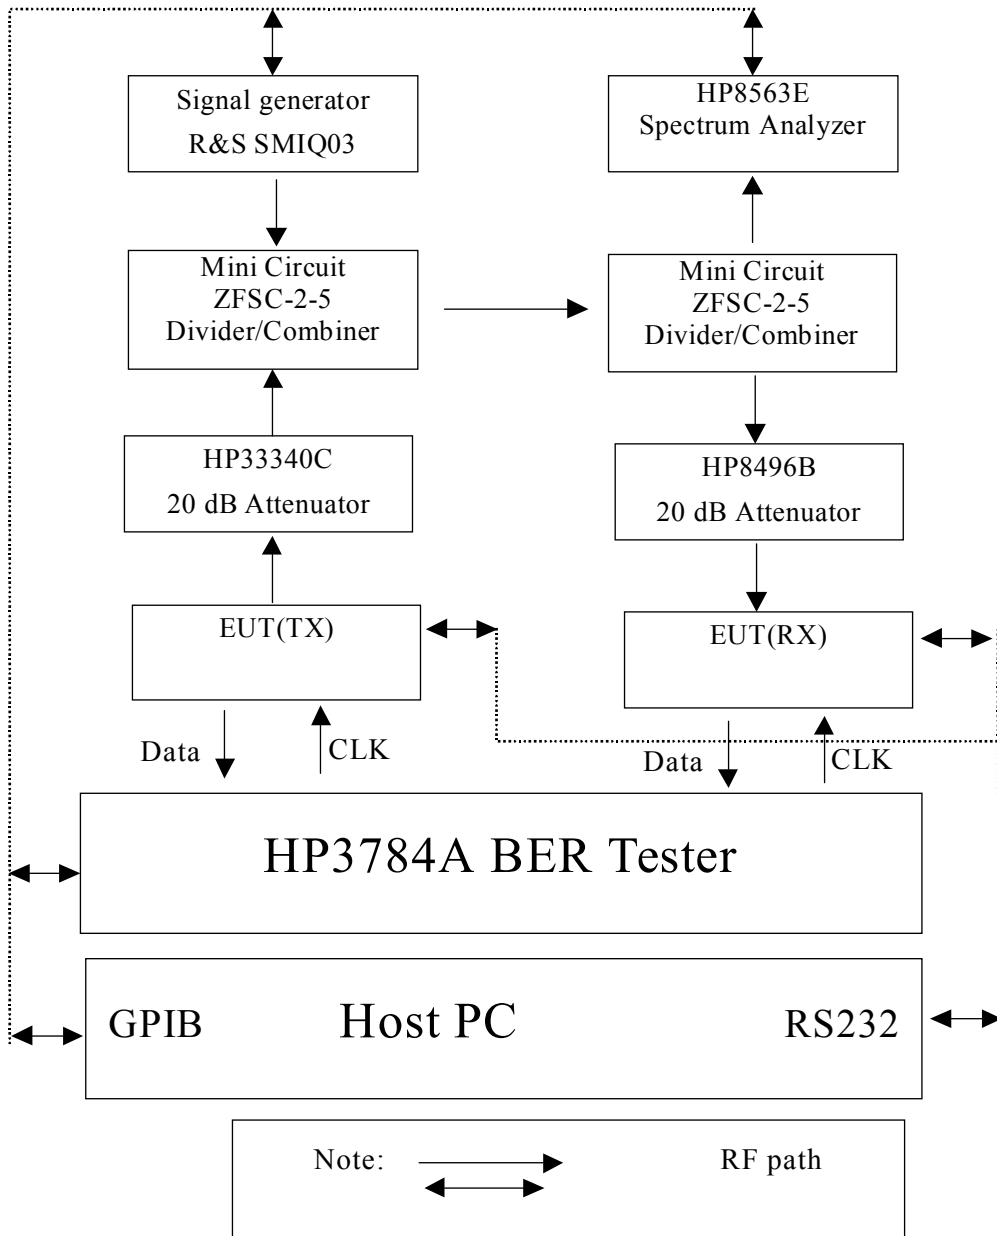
Signal generator
R&S SMIQ03

HP8563E
Spectrum Analyzer

Mini Circuit
ZFSC-2-5
Divider/Combiner

Mini Circuit
ZFSC-2-5
Divider/Combiner

HP33340C
20 dB Attenuator

HP8496B
20 dB Attenuator

EUT(TX)

EUT(RX)

Data

CLK

Data

CLK

HP3784A BER Tester

GPIB

Host PC

RS232

Note:

RF path